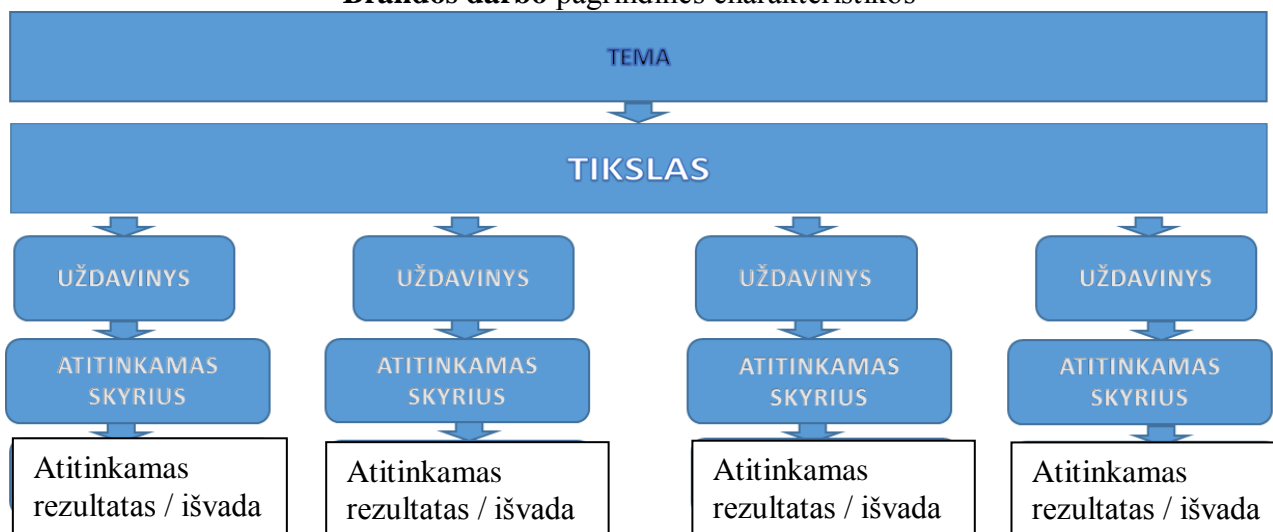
**Brandos darbo** pagrindinės charakteristikos

TEMA

TIKSLAS

UŽDAVINYS

ATITINKAMAS SKYRIUS

Atitinkamas rezultatas / išvada

UŽDAVINYS

ATITINKAMAS SKYRIUS

Atitinkamas rezultatas / išvada

UŽDAVINYS

ATITINKAMAS SKYRIUS

Atitinkamas rezultatas / išvada

UŽDAVINYS

ATITINKAMAS SKYRIUS

Atitinkamas rezultatas / išvada